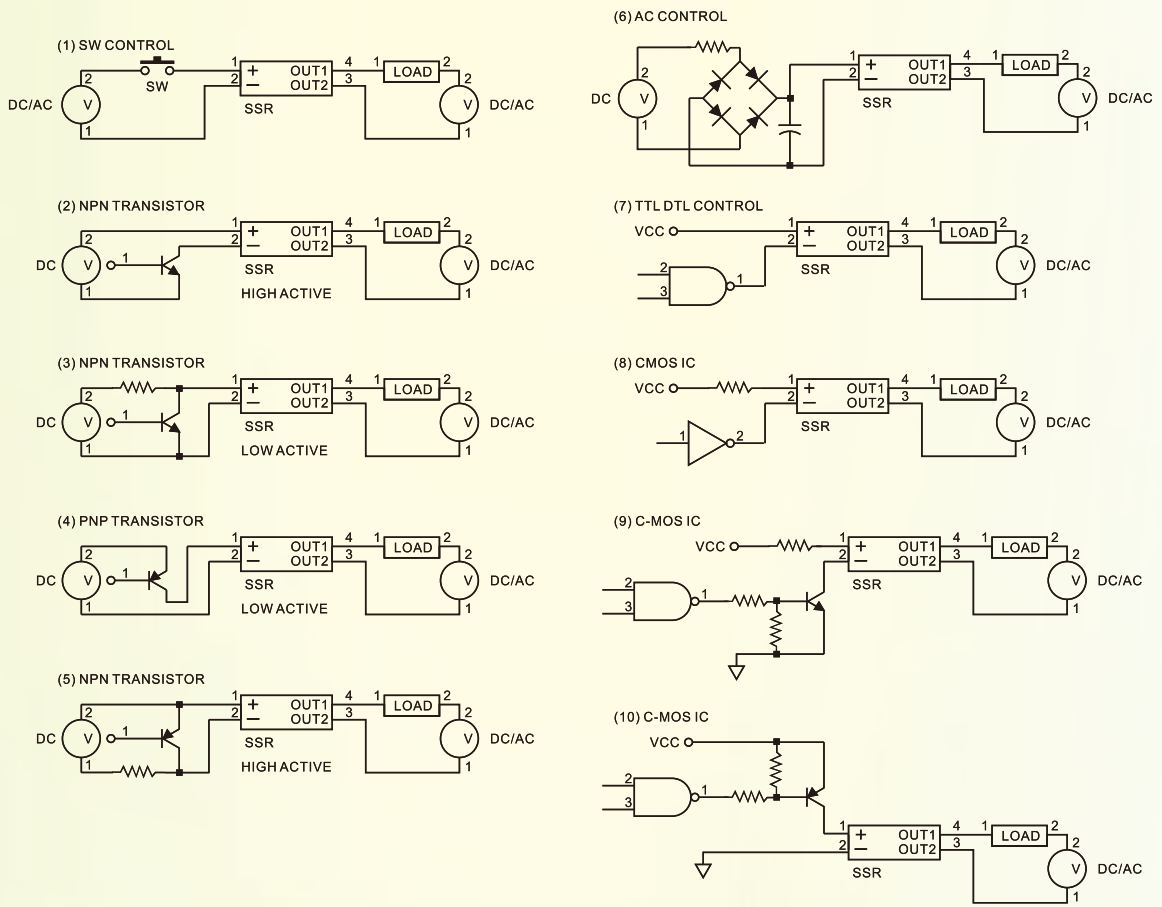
(1) SW CONTROL

DC/AC V 2 1 SW 1 2 + − OUT1 OUT2 4 3 SSR 1 LOAD 2 2 V 1 DC/AC

(2) NPN TRANSISTOR

DC V 2 1 1 1 2 + − OUT1 OUT2 4 3 SSR HIGH ACTIVE 1 LOAD 2 2 V 1 DC/AC

(3) NPN TRANSISTOR

DC V 2 1 1 1 2 + − OUT1 OUT2 4 3 SSR LOW ACTIVE 1 LOAD 2 2 V 1 DC/AC

(4) PNP TRANSISTOR

DC V 2 1 1 1 2 + − OUT1 OUT2 4 3 SSR LOW ACTIVE 1 LOAD 2 2 V 1 DC/AC

(5) NPN TRANSISTOR

DC V 2 1 1 1 2 + − OUT1 OUT2 4 3 SSR HIGH ACTIVE 1 LOAD 2 2 V 1 DC/AC

(6) AC CONTROL

DC V 2 1 1 2 + − OUT1 OUT2 4 3 SSR 1 LOAD 2 2 V 1 DC/AC

(7) TTL DTL CONTROL

VCC 2 3 1 1 2 + − OUT1 OUT2 4 3 SSR 1 LOAD 2 2 V 1 DC/AC

(8) CMOS IC

VCC 1 2 1 2 + − OUT1 OUT2 4 3 SSR 1 LOAD 2 2 V 1 DC/AC

(9) C-MOS IC

VCC 2 3 1 1 2 + − OUT1 OUT2 4 3 SSR 1 LOAD 2 2 V 1 DC/AC

(10) C-MOS IC

VCC 2 3 1 1 2 + − OUT1 OUT2 4 3 SSR 1 LOAD 2 2 V 1 DC/AC